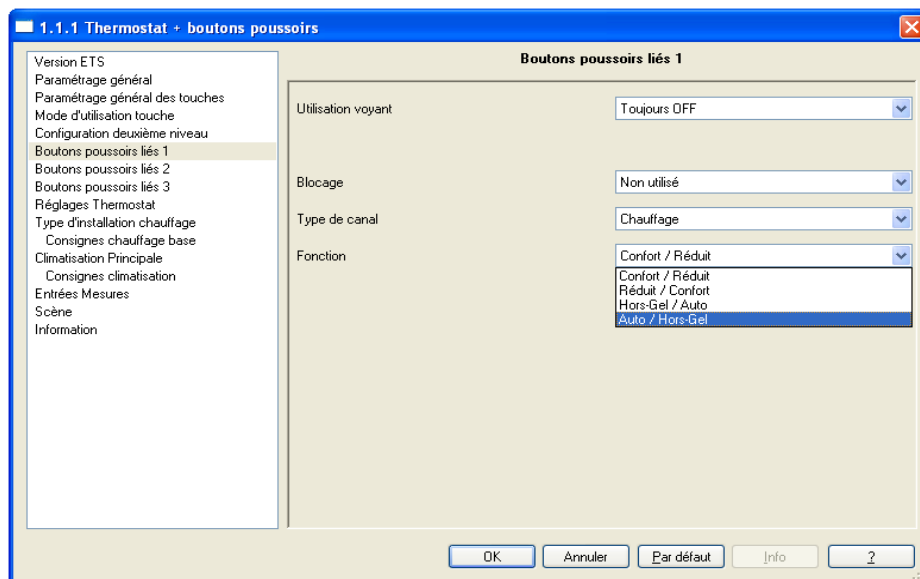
1.1.1 Thermostat + boutons poussoirs

Version ETS
Paramétrage général
Paramétrage général des touches
Mode d'utilisation touche
Configuration deuxième niveau
Boutons poussoirs liés 1
Boutons poussoirs liés 2
Boutons poussoirs liés 3
Réglages Thermostat
Type d'installation chauffage
Consignes chauffage base
Climatisation Principale
Consignes climatisation
Entrées Mesures
Scène
Information

Boutons poussoirs liés 1

Utilisation voyant
Toujours OFF

Blocage
Non utilisé

Type de canal
Chauffage

Fonction
Confort / Réduit

Confort / Réduit
Réduit / Confort
Hors-Gel / Auto
Auto / Hors-Gel

OK
Annuler
Par défaut
Info
?